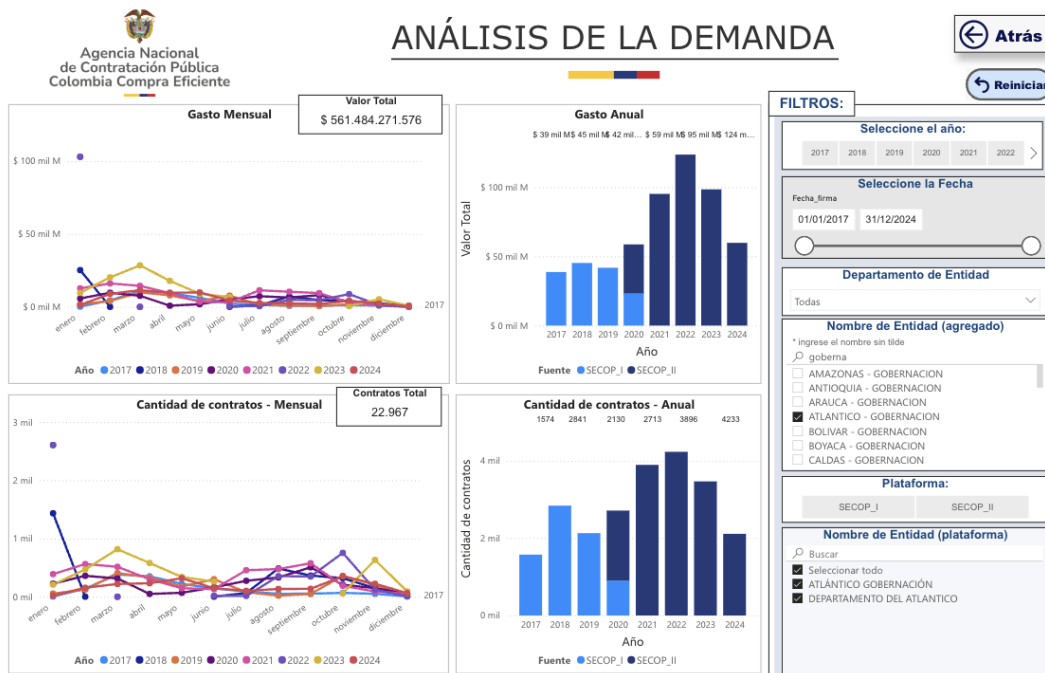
Agencia Nacional
de Contratación Pública
Colombia Compra Eficiente

ANÁLISIS DE LA DEMANDA

Atrás

Reiniciar

FILTROS:

Gasto Mensual

Valor Total
$ 561.484.271.576

$ 100 mil M
$ 50 mil M
$ 0 mil M

enero febrero marzo abril mayo junio julio agosto septiembre octubre noviembre diciembre

2017

Año 2017 2018 2019 2020 2021 2022 2023 2024

Gasto Anual

$ 39 mil M $ 45 mil M $ 42 mil... $ 59 mil M $ 95 mil M $ 124 m...

$ 100 mil M
$ 50 mil M
$ 0 mil M

Valor Total

2017 2018 2019 2020 2021 2022 2023 2024
Año

Fuente SECOP_I SECOP_II

Seleccione el año:
2017 2018 2019 2020 2021 2022

Seleccione la Fecha
Fecha_firma
01/01/2017 31/12/2024

Departamento de Entidad
Todas

Nombre de Entidad (agregado)
* ingrese el nombre sin tilde
goberna
AMAZONAS - GOBERNACION
ANTIOQUIA - GOBERNACION
ARAUCA - GOBERNACION
ATLANTICO - GOBERNACION
BOLIVAR - GOBERNACION
BOYACA - GOBERNACION
CALDAS - GOBERNACION

Cantidad de contratos - Mensual

Contratos Total
22.967

3 mil
2 mil
1 mil
0 mil

enero febrero marzo abril mayo junio julio agosto septiembre octubre noviembre diciembre

2017

Año 2017 2018 2019 2020 2021 2022 2023 2024

Cantidad de contratos - Anual

1574 2841 2130 2713 3896 4233

4 mil
2 mil
0 mil

Cantidad de contratos

2017 2018 2019 2020 2021 2022 2023 2024
Año

Fuente SECOP_I SECOP_II

Plataforma:
SECOP_I SECOP_II

Nombre de Entidad (plataforma)
Buscar
Seleccionar todo
ATLÁNTICO GOBERNACIÓN
DEPARTAMENTO DEL ATLANTICO